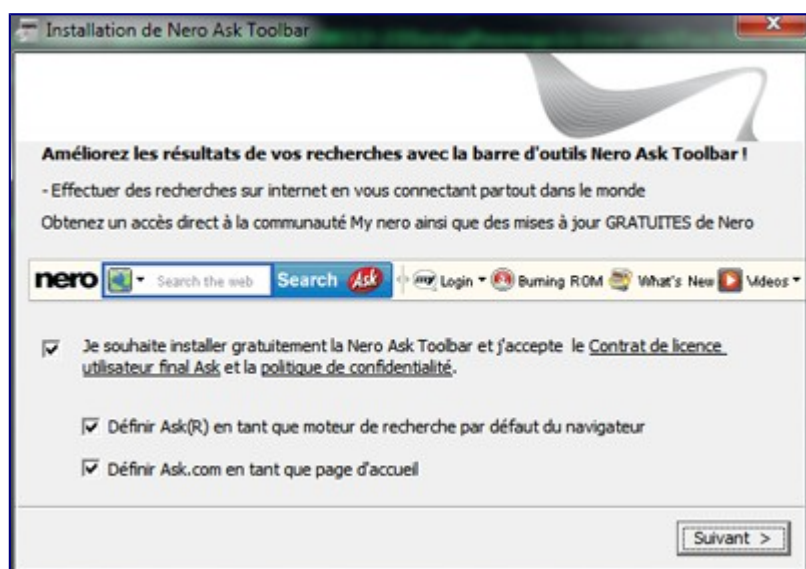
Installation de Nero Ask Toolbar

Améliorez les résultats de vos recherches avec la barre d'outils Nero Ask Toolbar !

- Effectuer des recherches sur internet en vous connectant partout dans le monde

Obtenez un accès direct à la communauté My nero ainsi que des mises à jour GRATUITES de Nero

nero Search the web Search Ask my Login Burning ROM What's New Videos

Je souhaite installer gratuitement la Nero Ask Toolbar et j'accepte le Contrat de licence utilisateur final Ask et la politique de confidentialité.

Définir Ask(R) en tant que moteur de recherche par défaut du navigateur

Définir Ask.com en tant que page d'accueil

Suivant >